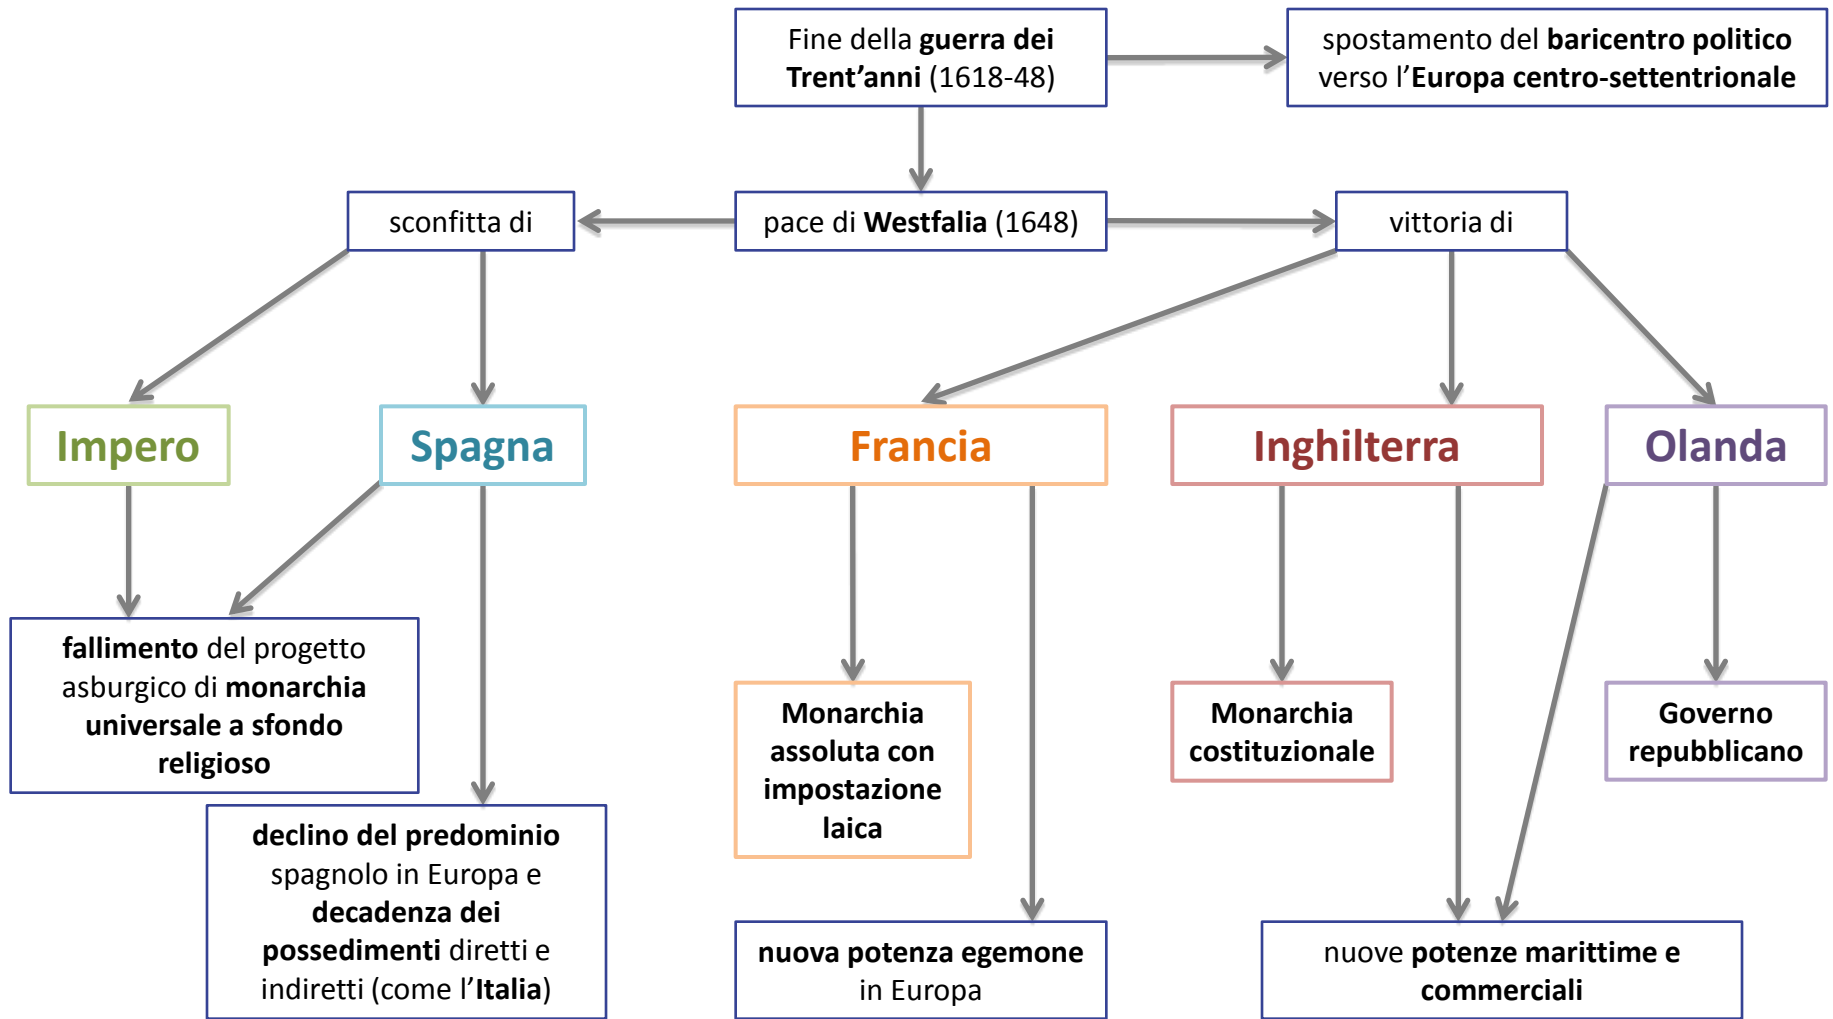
Fine della guerra dei Trent’anni (1618-48)

spostamento del baricentro politico verso l’Europa centro-settentrionale

sconfitta di

pace di Westfalia (1648)

vittoria di

Impero

Spagna

Francia

Inghilterra

Olanda

fallimento del progetto asburgico di monarchia universale a sfondo religioso

declino del predominio spagnolo in Europa e decadenza dei possedimenti diretti e indiretti (come l’Italia)

Monarchia assoluta con impostazione laica

nuova potenza egemone in Europa

Monarchia costituzionale

Governo repubblicano

nuove potenze marittime e commerciali